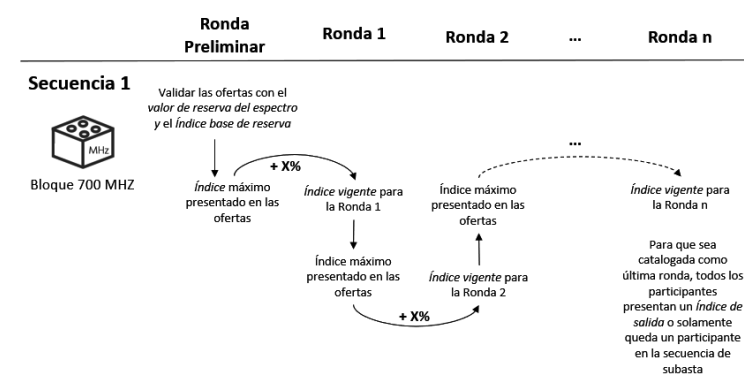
Ronda Preliminar

Ronda 1

Ronda 2

...

Ronda n

Secuencia 1

MHz

Bloque 700 MHZ

Validar las ofertas con el valor de reserva del espectro y el Índice base de reserva

Índice máximo presentado en las ofertas

+ X%

Índice vigente para la Ronda 1

Índice máximo presentado en las ofertas

+ X%

Índice vigente para la Ronda 2

Índice máximo presentado en las ofertas

...

Índice vigente para la Ronda n

Para que sea catalogada como última ronda, todos los participantes presentan un Índice de salida o solamente queda un participante en la secuencia de subasta